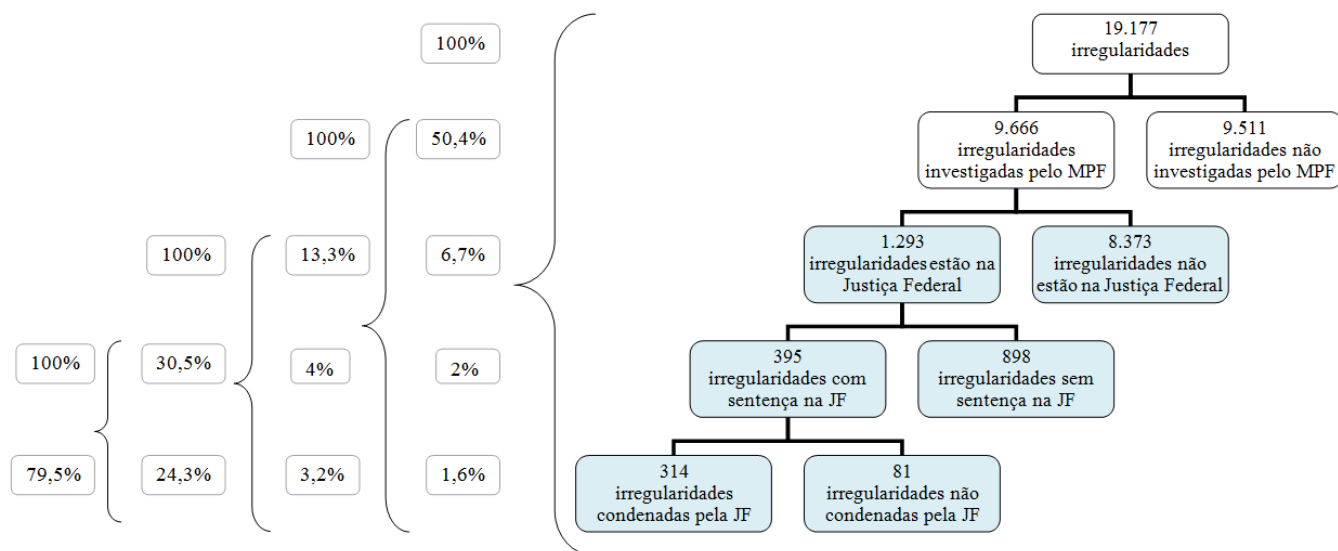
100%

100%

50,4%

100%

13,3%

6,7%

100%

30,5%

4%

2%

79,5%

24,3%

3,2%

1,6%

19.177 irregularidades

9.666 irregularidades investigadas pelo MPF

9.511 irregularidades não investigadas pelo MPF

1.293 irregularidades estão na Justiça Federal

8.373 irregularidades não estão na Justiça Federal

395 irregularidades com sentença na JF

898 irregularidades sem sentença na JF

314 irregularidades condenadas pela JF

81 irregularidades não condenadas pela JF